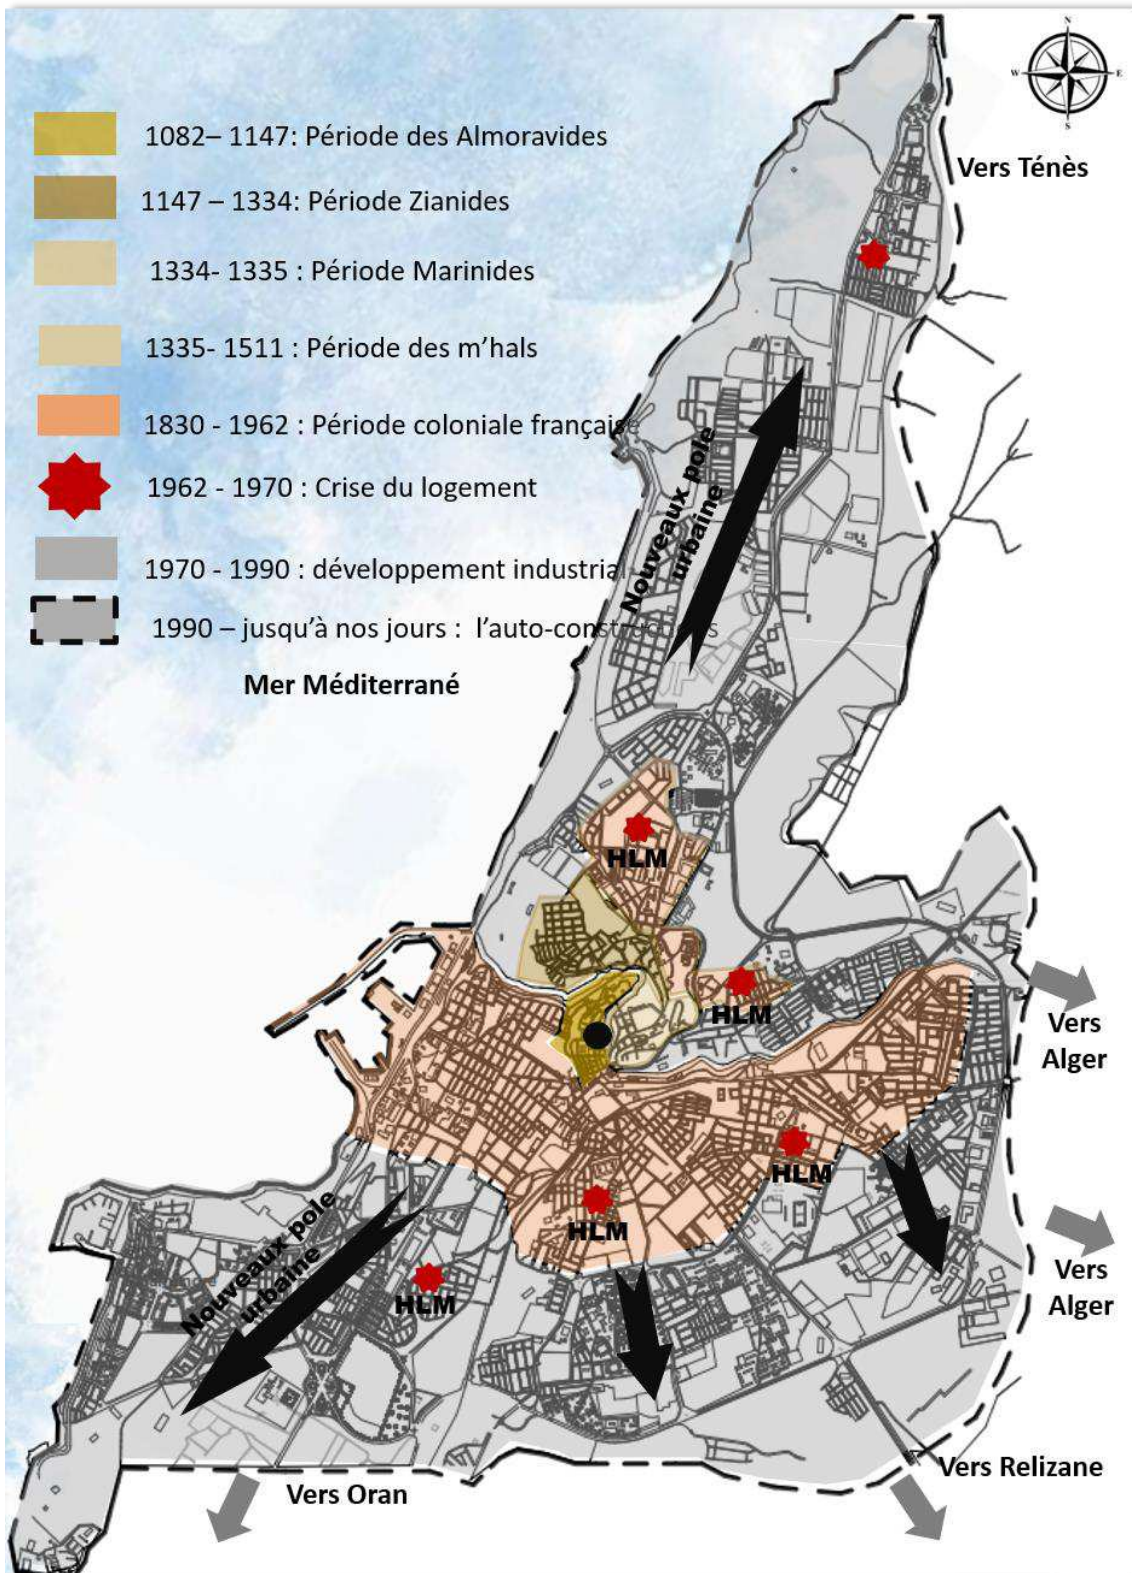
1082– 1147: Période des Almoravides

1147 – 1334: Période Zianides

1334- 1335 : Période Marinides

1335- 1511 : Période des m'hals

1830 - 1962 : Période coloniale française

1962 - 1970 : Crise du logement

1970 - 1990 : développement industria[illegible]

1990 – jusqu'à nos jours : l'auto-cons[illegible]s

Mer Méditerrané

Vers Ténès

Nouveaux pole urbaine

HLM

HLM

HLM

HLM

HLM

Vers Alger

Vers Alger

Nouveaux pole urbaine

Vers Relizane

Vers Oran